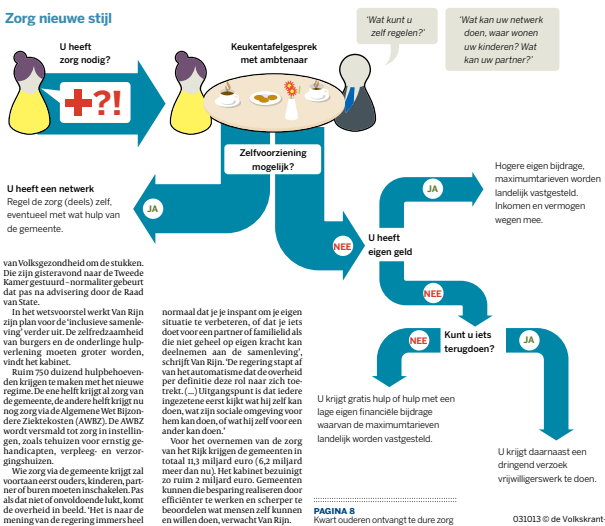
Zorg nieuwe stijl

U heeft zorg nodig?

+?!

Keukentafelgesprek met ambtenaar

'Wat kunt u zelf regelen?'

'Wat kan uw netwerk doen, waar wonen uw kinderen? Wat kan uw partner?'

Zelfvoorziening mogelijk?

JA

U heeft een netwerk
Regel de zorg (deels) zelf, eventueel met wat hulp van de gemeente.

NEE

U heeft eigen geld

JA

Hogere eigen bijdrage, maximumtarieven worden landelijk vastgesteld. Inkomen en vermogen wegen mee.

NEE

Kunt u iets terugdoen?

NEE

U krijgt gratis hulp of hulp met een lage eigen financiële bijdrage waarvan de maximumtarieven landelijk worden vastgesteld.

JA

U krijgt daarnaast een dringend verzoek vrijwilligerswerk te doen.

van Volksgezondheid om de stukken. Die zijn gisteravond naar de Tweede Kamer gestuurd – normaliter gebeurt dat pas na advisering door de Raad van State.

In het wetsvoorstel werkt Van Rijn zijn plan voor de 'inclusieve samenleving' verder uit. De zelfredzaamheid van burgers en de onderlinge hulpverlening moeten groter worden, vindt het kabinet.

Ruim 750 duizend hulpbehoevenden krijgen te maken met het nieuwe regime. De ene helft krijgt al zorg van de gemeente, de andere helft krijgt nu nog zorg via de Algemene Wet Bijzondere Ziektekosten (AWBZ). De AWBZ wordt versmald tot zorg in instellingen, zoals tehuizen voor ernstig gehandicapten, verpleeg- en verzorgingshuizen.

Wie zorg via de gemeente krijgt zal voortaan eerst ouders, kinderen, partner of buren moeten inschakelen. Pas als dat niet of onvoldoende lukt, komt de overheid in beeld. 'Het is naar de mening van de regering immers heel

normaal dat je je inspant om je eigen situatie te verbeteren, of dat je iets doet voor een partner of familielid als die niet geheel op eigen kracht kan deelnemen aan de samenleving', schrijft Van Rijn. 'De regering stapt af van het automatisme dat de overheid per definitie deze rol naar zich toetrekt. (...) Uitgangspunt is dat iedere ingezetene eerst kijkt wat hij zelf kan doen, wat zijn sociale omgeving voor hem kan doen, of wat hij zelf voor een ander kan doen.'

Voor het overnemen van de zorg van het Rijk krijgen de gemeenten in totaal 11,3 miljard euro (6,2 miljard meer dan nu). Het kabinet bezuinigt zo ruim 2 miljard euro. Gemeenten kunnen die besparing realiseren door efficiënter te werken en scherper te beoordelen wat mensen zelf kunnen en willen doen, verwacht Van Rijn.

PAGINA 8
Kwart ouderen ontvangt te dure zorg

031013 © de Volkskrant